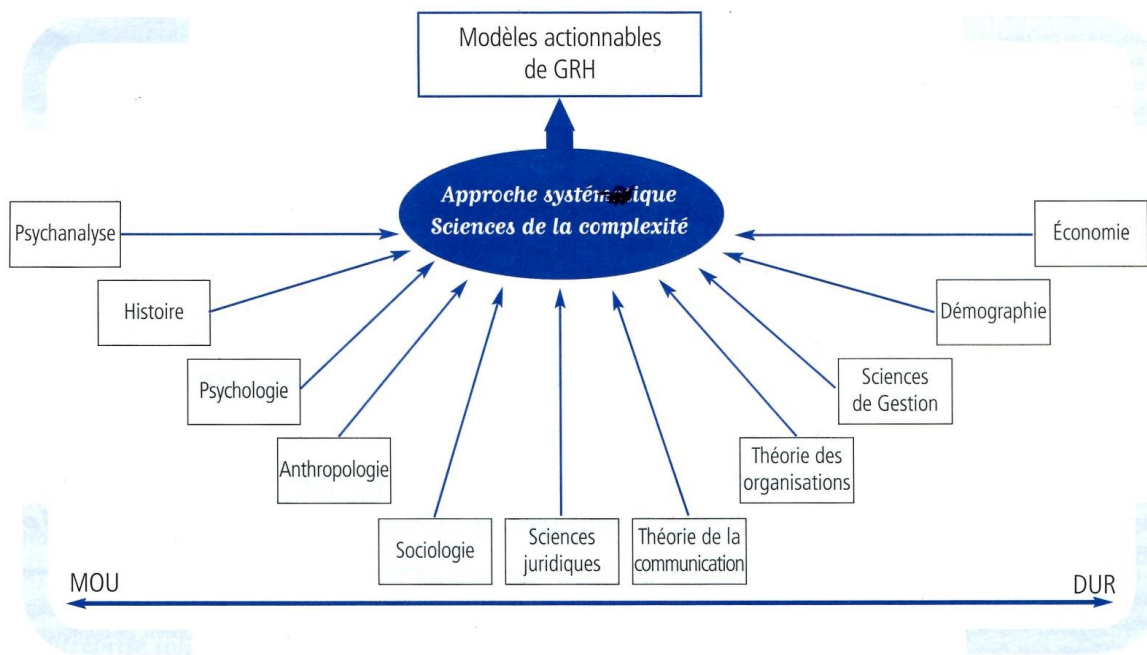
Modèles actionnables de GRH

Approche systém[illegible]ique
Sciences de la complexité

Psychanalyse

Histoire

Psychologie

Anthropologie

Sociologie

Sciences juridiques

Théorie de la communication

Théorie des organisations

Sciences de Gestion

Démographie

Économie

MOU

DUR